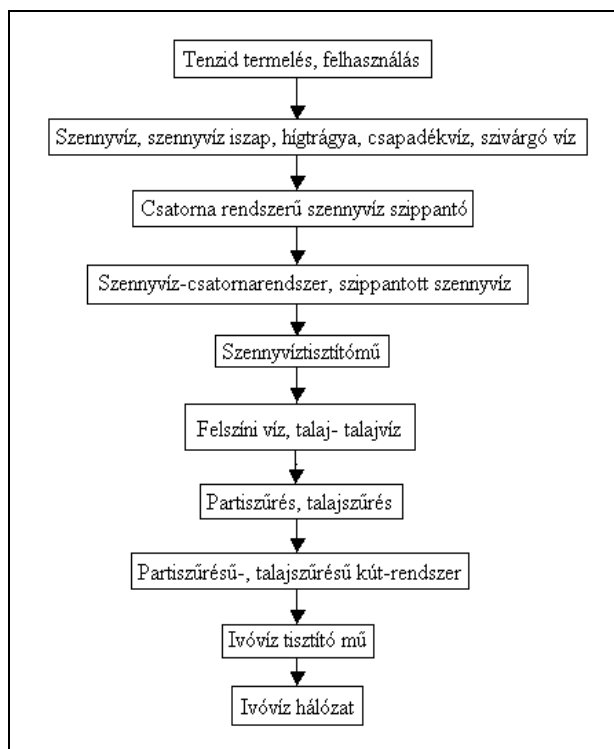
Tenzid termelés, felhasználás

Szennyvíz, szennyvíz iszap, hígtrágya, csapadékvíz, szivárgó víz

Csatorna rendszerű szennyvíz szippantó

Szennyvíz-csatornarendszer, szippantott szennyvíz

Szennyvíztisztítómű

Felszíni víz, talaj- talajvíz

Partiszűrés, talajszűrés

Partiszűrésű-, talajszűrésű kút-rendszer

Ivóvíz tisztító mű

Ivóvíz hálózat